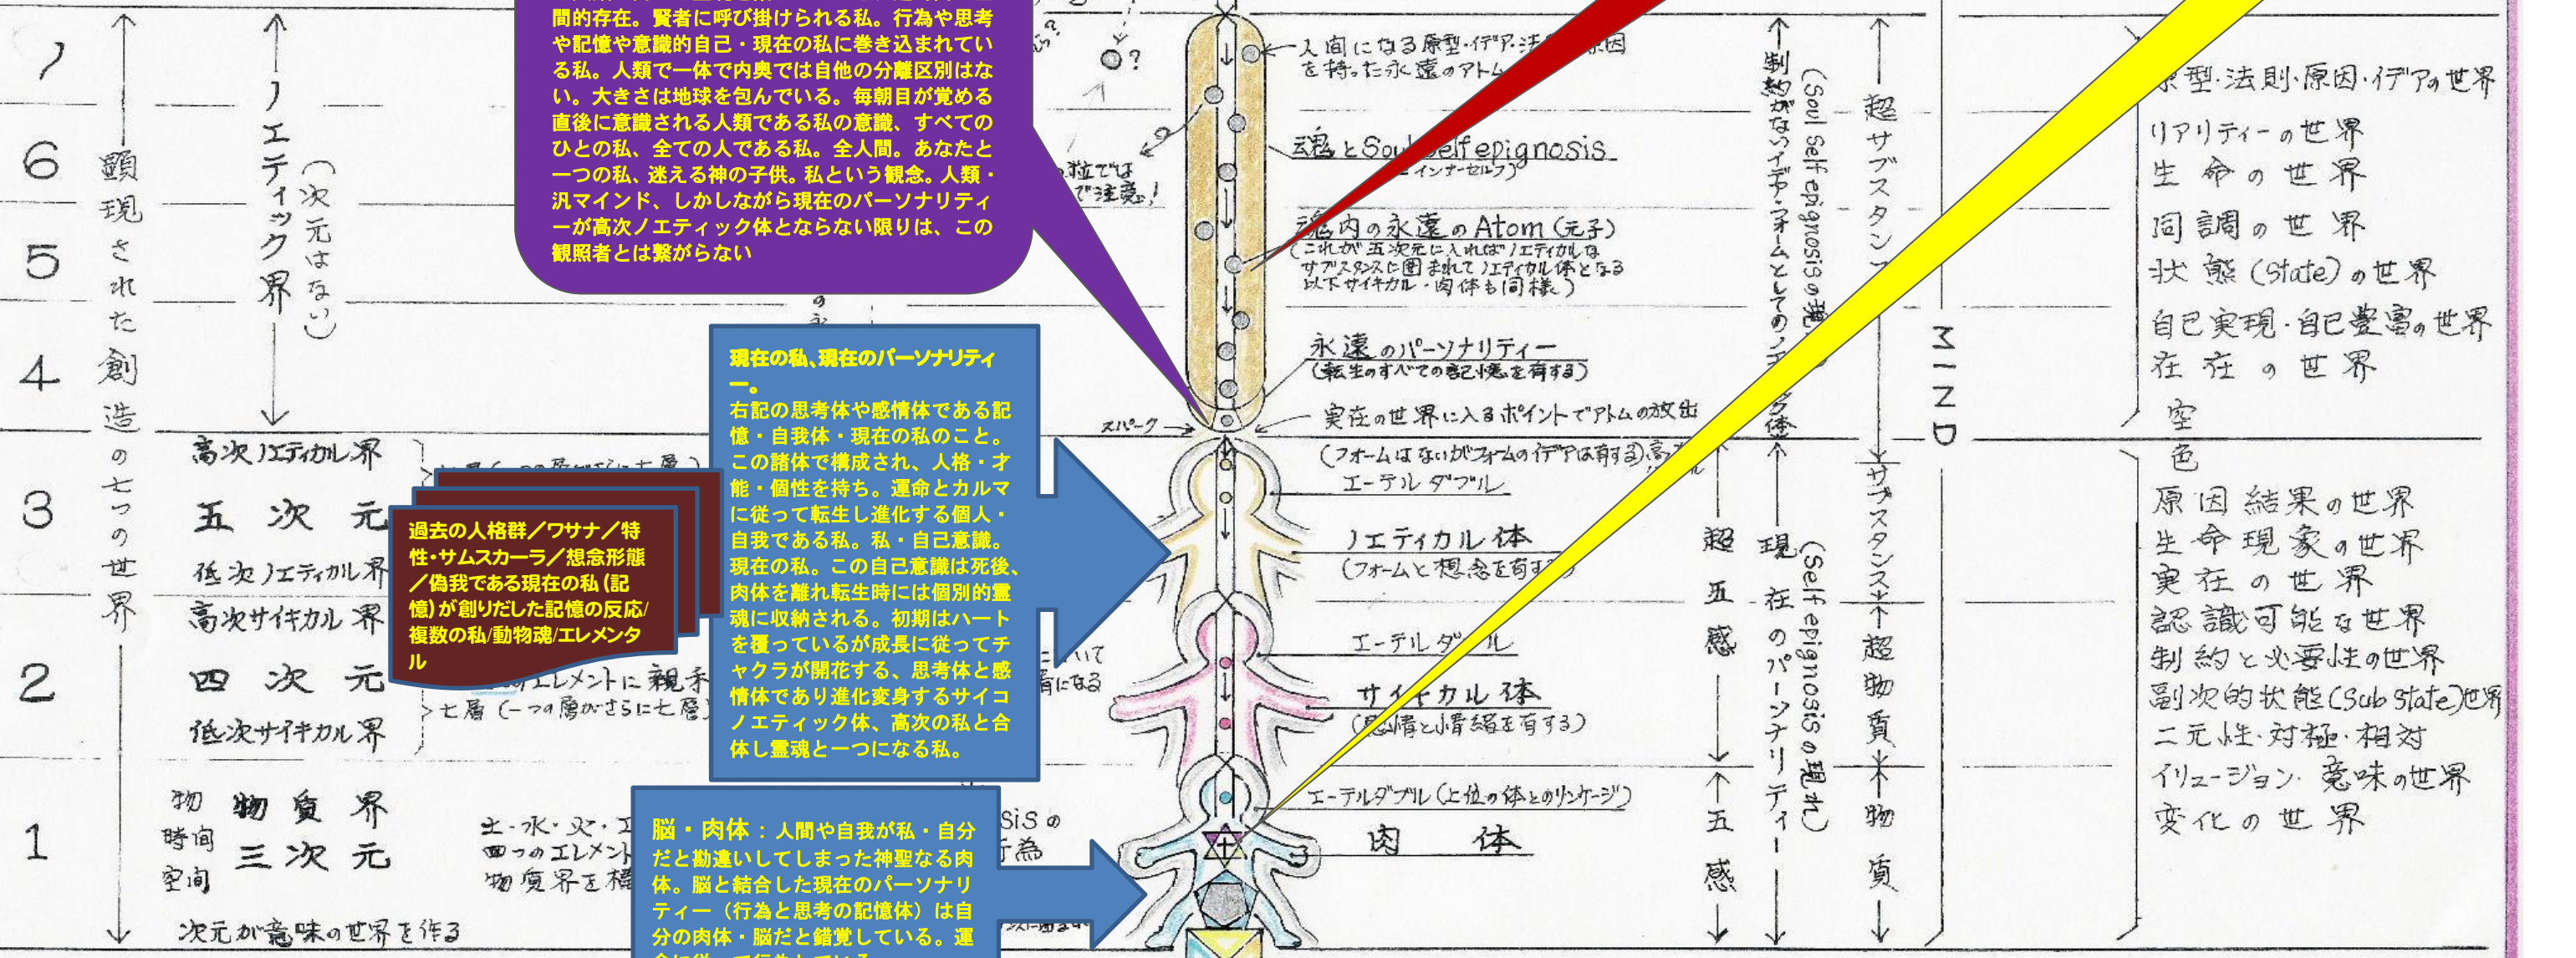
間的存在。賢者に呼び掛けられる私。行為や思考や記憶や意識的自己・現在の私に巻き込まれている私。人類で一体で内奥では自他の分離区別はない。大きさは地球を包んでいる。毎朝目が覚める直後に意識される人類である私の意識、すべてのひとの私、全ての人である私。全人間。あなたと一つの私、迷える神の子供。私という観念。人類・汎マインド、しかしながら現在のパーソナリティーが高次ノエティック体とならない限りは、この観照者とは繋がらない

7
6
5
4
3
2
1

顕現された創造の七つの世界

ノエティック界（次元はない）

高次ノエティカル界
五次元
低次ノエティカル界
高次サイキカル界
四次元
低次サイキカル界
物質界
三次元
物 時間 空間
次元が意味の世界を作る

過去の人格群／ワサナ／特性・サムスカーラ／想念形態／偽我である現在の私（記憶）が創りだした記憶の反応/複数の私/動物魂/エレメンタル

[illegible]エレメントに親和
七層（一つの層がさらに七層）

土・水・火・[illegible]
四つのエレメン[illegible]
物質界を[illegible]

現在の私、現在のパーソナリティー。
右記の思考体や感情体である記憶・自我体・現在の私のこと。この諸体で構成され、人格・才能・個性を持ち。運命とカルマに従って転生し進化する個人・自我である私。私・自己意識。現在の私。この自己意識は死後、肉体を離れ転生時には個別的霊魂に収納される。初期はハートを覆っているが成長に従ってチャクラが開花する、思考体と感情体であり進化変身するサイコノエティック体、高次の私と合体し霊魂と一つになる私。

脳・肉体：人間や自我が私・自分だと勘違いしてしまった神聖なる肉体。脳と結合した現在のパーソナリティー（行為と思考の記憶体）は自分の肉体・脳だと錯覚している。運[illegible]

人間になる原型・イデア・法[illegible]因を持った永遠のアトム
魂とSoul Self epignosis
（インナーセルフ）
魂内の永遠のAtom（元子）
（これが五次元に入れば ノエティカル体 サブスタンスに囲まれて ノエティカル体となる 以下サイキカル・肉体も同様）
永遠のパーソナリティー
（転生のすべての記憶を有する）
スパーク
実在の世界に入るポイントでアトムの放出
（フォームはないがフォームのイデアは有する）
エーテル ダブル
ノエティカル体
（フォームと想念を有する）
エーテルダブル
サイキカル体
（感情と情緒を有する）
エーテルダブル（上位の体とのリンケージ）
肉体
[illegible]sisの
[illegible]行為

制約がないイデア・フォームとしての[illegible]体
（Soul Self epignosisの現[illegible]）
超サブスタンス
MIND
サブスタンス
超物質
物質
超五感
五感
現在のパーソナリティー
（Self epignosisの現れ）

原型・法則・原因・イデアの世界
リアリティーの世界
生命の世界
同調の世界
状態（state）の世界
自己実現・自己覚醒の世界
存在の世界
空
色
原因結果の世界
生命現象の世界
実在の世界
認識可能な世界
制約と必要性の世界
副次的状態（Sub state）世界
二元性・対極・相対
イリュージョン・意味の世界
変化の世界